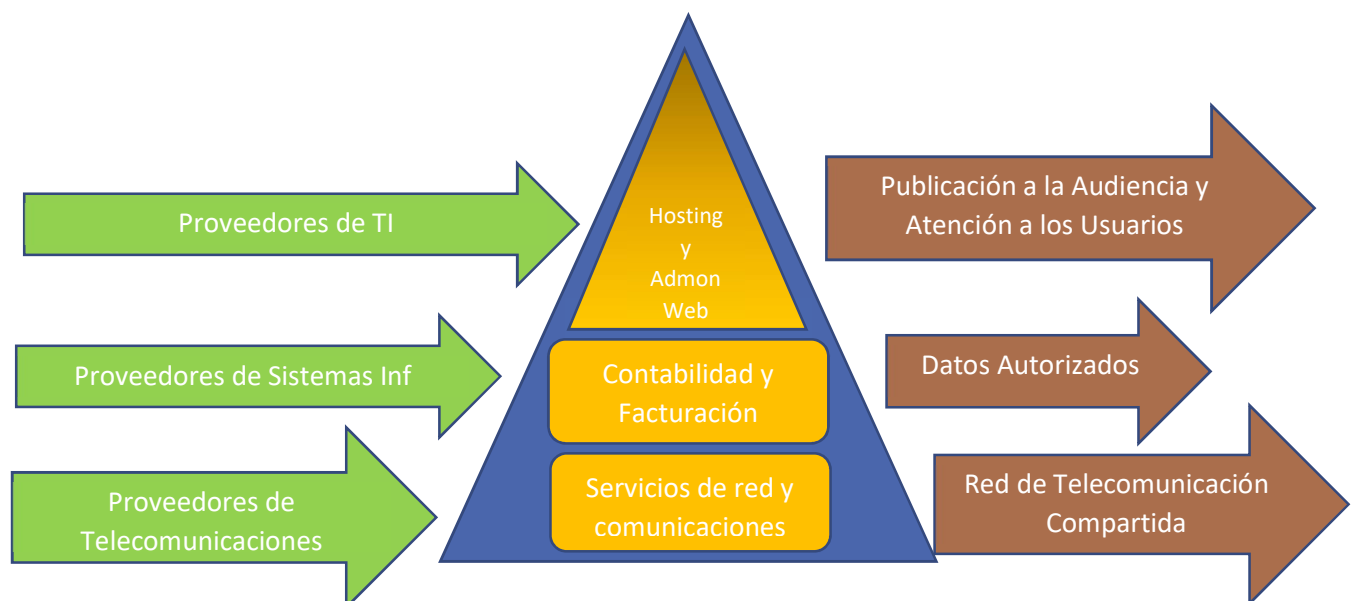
Proveedores de TI

Proveedores de Sistemas Inf

Proveedores de Telecomunicaciones

Hosting y Admon Web

Contabilidad y Facturación

Servicios de red y comunicaciones

Publicación a la Audiencia y Atención a los Usuarios

Datos Autorizados

Red de Telecomunicación Compartida